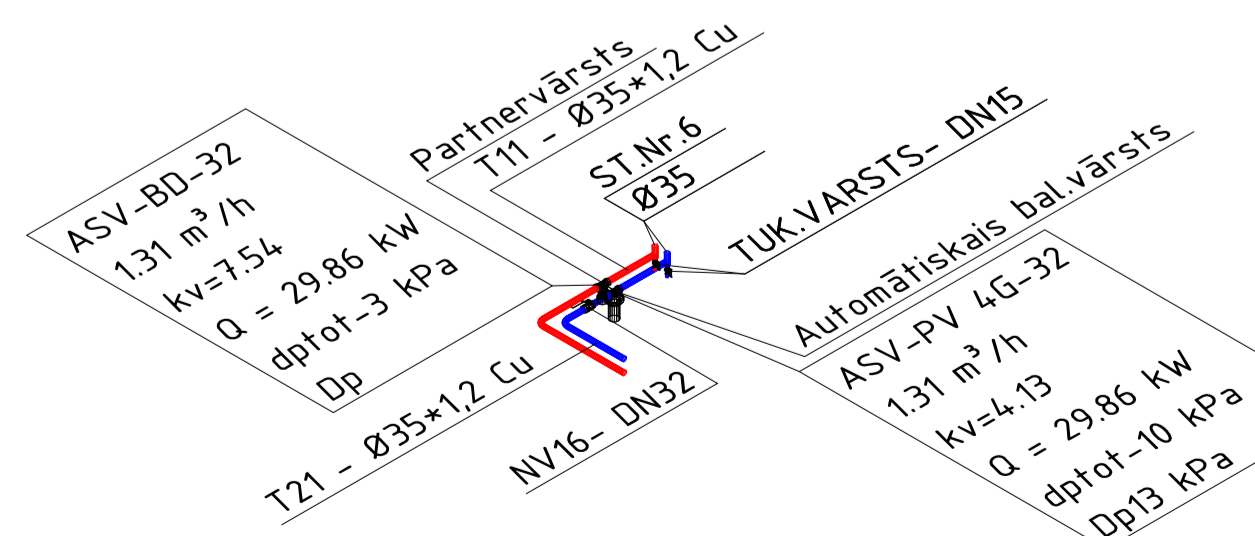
Partnervārsts
T11 - Ø35*1,2 Cu
ST.Nr.6
Ø35
TUK.VARSTS- DN15
Automātiskais bal.vārsts

ASV-BD-32
1.31 m³ /h
kv=7.54
Q = 29.86 kW
dptot-3 kPa
Dp

T21 - Ø35*1,2 Cu
NV16- DN32

ASV-PV 4G-32
1.31 m³ /h
kv=4.13
Q = 29.86 kW
dptot-10 kPa
Dp13 kPa